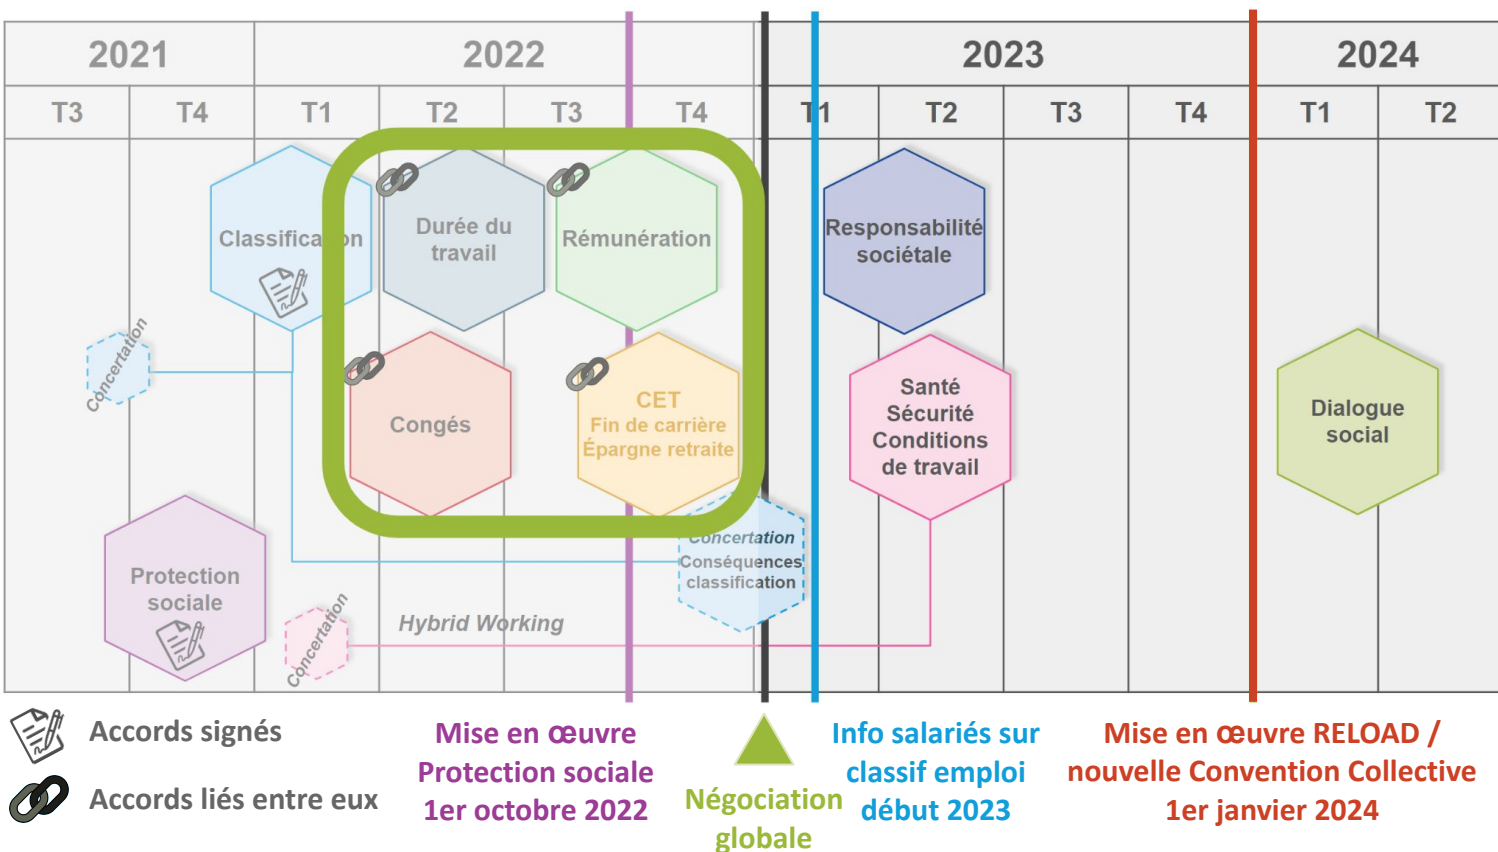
| 2021 | | 2022 | | | | 2023 | | | | 2024 | |
|---|---|---|---|---|---|---|---|---|---|---|---|
| T3 | T4 | T1 | T2 | T3 | T4 | T1 | T2 | T3 | T4 | T1 | T2 |

Classification

Durée du travail

Rémunération

Responsabilité sociétale

Concertation

Congés

CET
Fin de carrière
Épargne retraite

Santé
Sécurité
Conditions
de travail

Dialogue social

Concertation
Conséquences
classification

Protection sociale

Concertation

Hybrid Working

Accords signés

Accords liés entre eux

Mise en œuvre Protection sociale 1er octobre 2022

Négociation globale

Info salariés sur classif emploi début 2023

Mise en œuvre RELOAD / nouvelle Convention Collective 1er janvier 2024